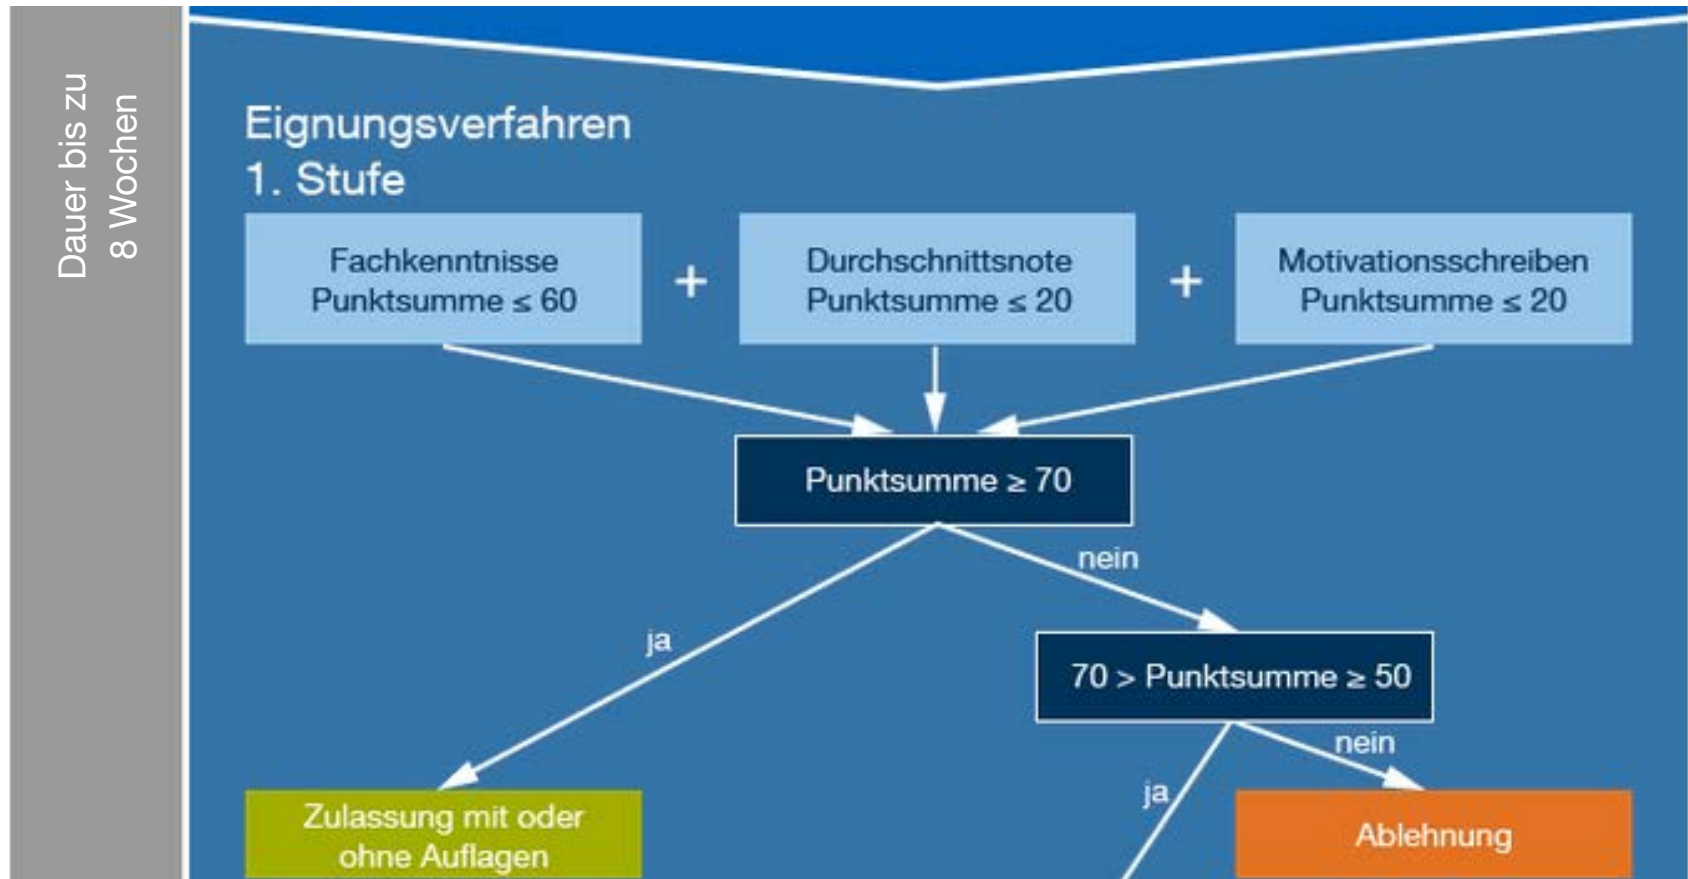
Dauer bis zu 8 Wochen

Eignungsverfahren
1. Stufe

Fachkenntnisse
Punktsumme $\leq 60$

+

Durchschnittsnote
Punktsumme $\leq 20$

+

Motivationsschreiben
Punktsumme $\leq 20$

Punktsumme $\geq 70$

nein

ja

$70 >$ Punktsumme $\geq 50$

nein

ja

Zulassung mit oder ohne Auflagen

Ablehnung